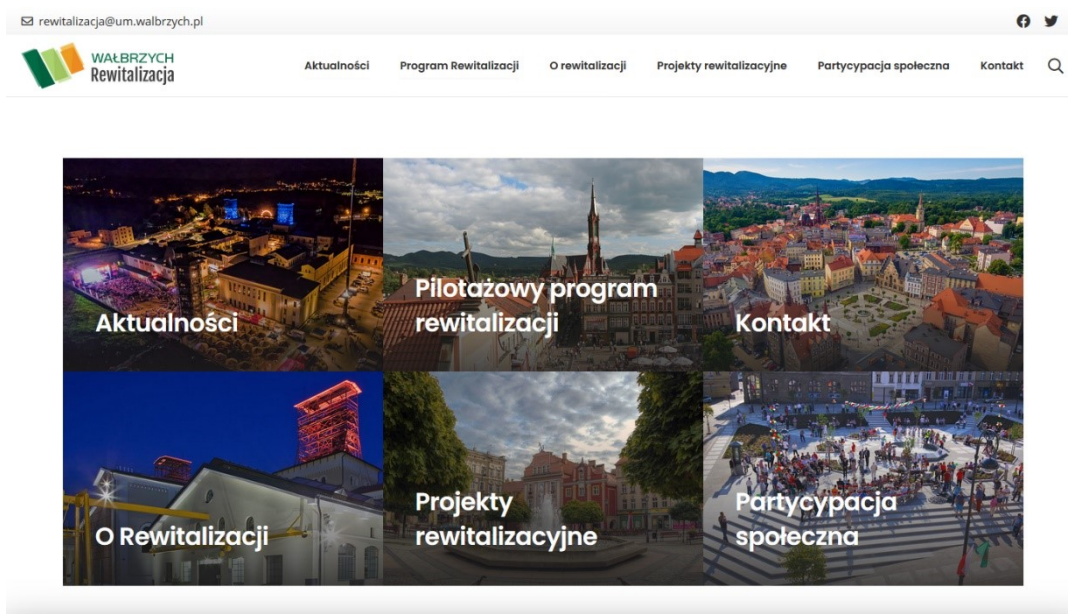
rewitalizacja@um.walbrzych.pl

WAŁBRZYCH
Rewitalizacja

Aktualności Program Rewitalizacji O rewitalizacji Projekty rewitalizacyjne Partycypacja społeczna Kontakt

Aktualności

Pilotażowy program rewitalizacji

Kontakt

O Rewitalizacji

Projekty rewitalizacyjne

Partycypacja społeczna